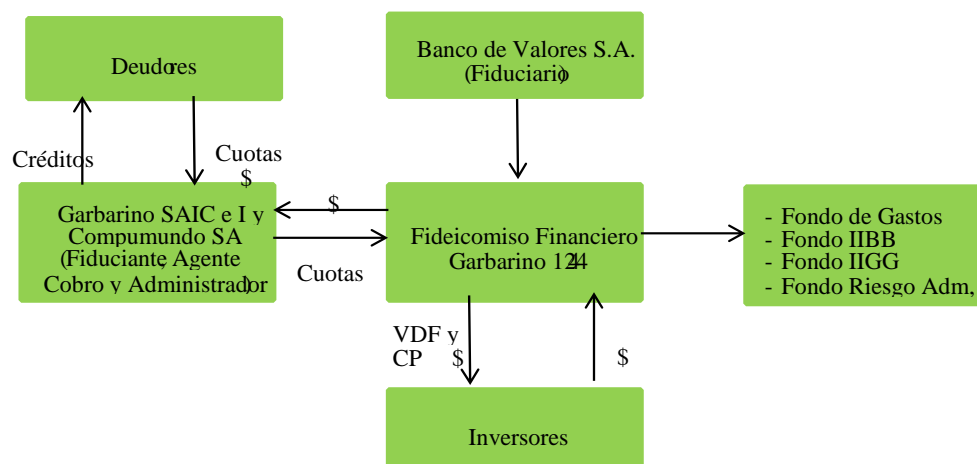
Deudores

Banco de Valores S.A. (Fiduciario)

Créditos

Cuotas $

Garbarino SAIC e I y Compumundo SA (Fiduciante, Agente Cobro y Administrador)

$

Cuotas

Fideicomiso Financiero Garbarino 124

- Fondo de Gastos
- Fondo IIBB
- Fondo IIGG
- Fondo Riesgo Adm,

VDF y CP $

$

Inversores